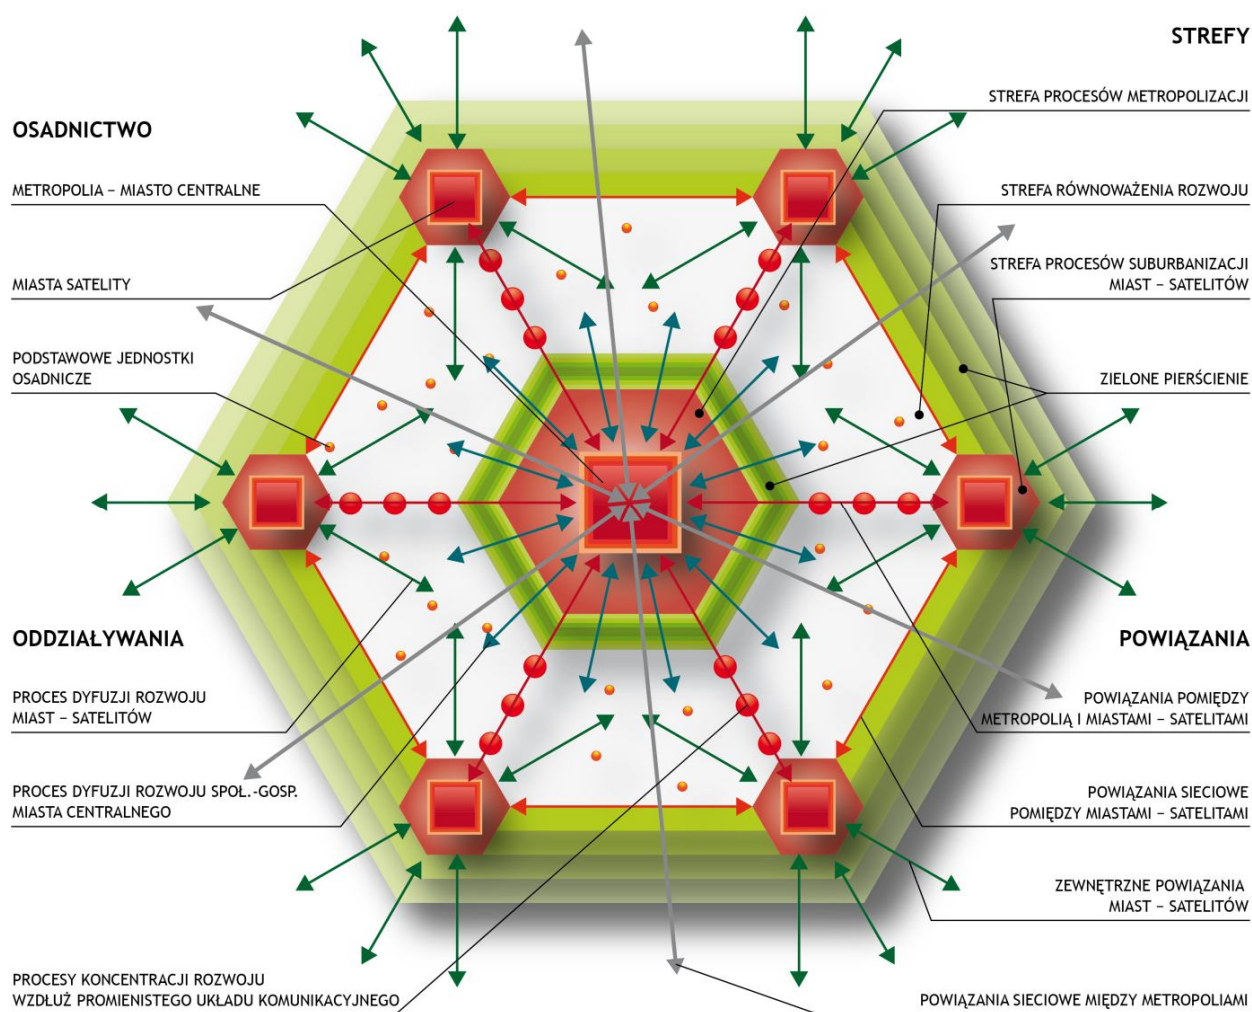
OSADNICTWO

METROPOLIA – MIASTO CENTRALNE

MIASTA SATELITY

PODSTAWOWE JEDNOSTKI OSADNICZE

ODDZIAŁYWANIA

PROCES DYFUZJI ROZWOJU MIAST – SATELITÓW

PROCES DYFUZJI ROZWOJU SPOŁ.-GOSP. MIASTA CENTRALNEGO

PROCESY KONCENTRACJI ROZWOJU WZDŁUŻ PROMIENISTEGO UKŁADU KOMUNIKACYJNEGO

STREFY

STREFA PROCESÓW METROPOLIZACJI

STREFA RÓWNOWAŻENIA ROZWOJU

STREFA PROCESÓW SUBURBANIZACJI MIAST – SATELITÓW

ZIELONE PIERŚCIENIE

POWIĄZANIA

POWIĄZANIA POMIĘDZY METROPOLIĄ I MIASTAMI – SATELITAMI

POWIĄZANIA SIECIOWE POMIĘDZY MIASTAMI – SATELITAMI

ZEWNĘTRZNE POWIĄZANIA MIAST – SATELITÓW

POWIĄZANIA SIECIOWE MIĘDZY METROPOLIAMI